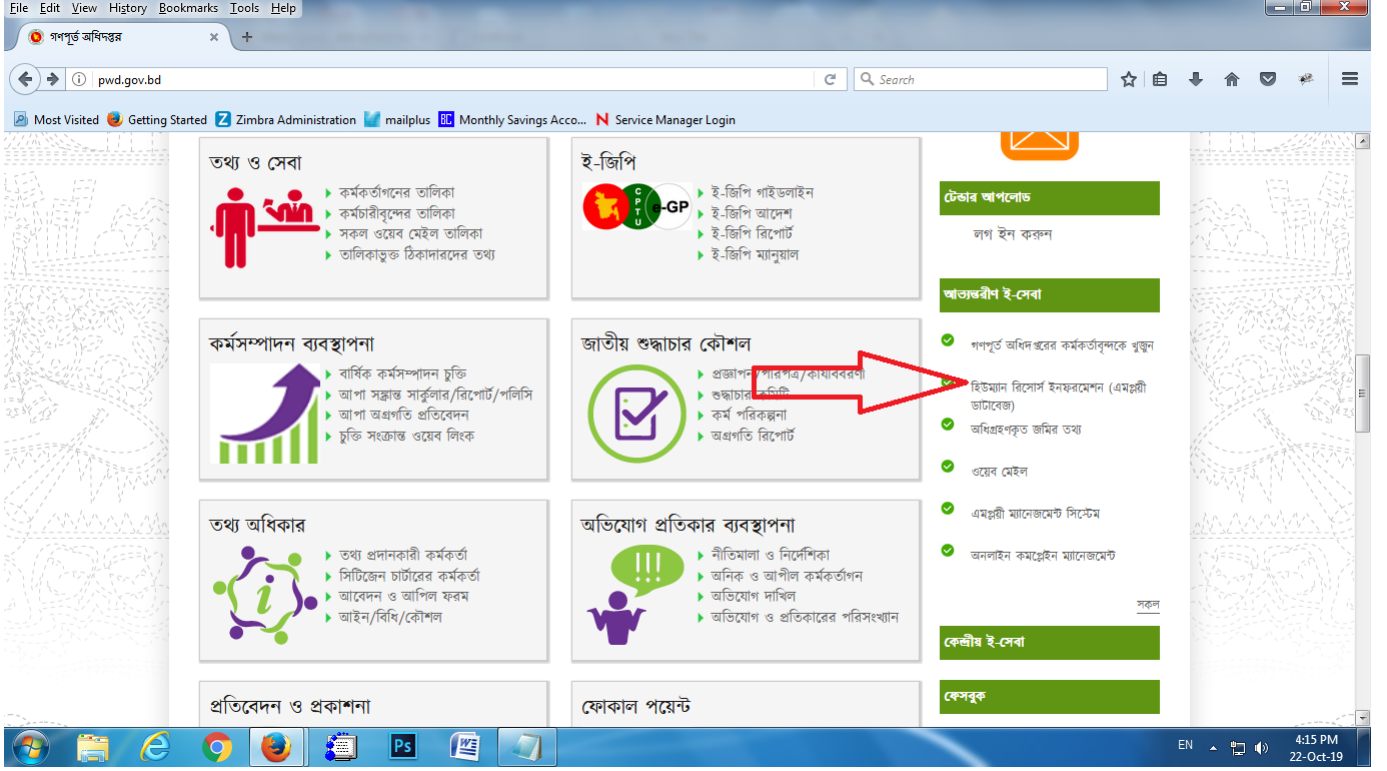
File Edit View History Bookmarks Tools Help

গণপূর্ত অধিদপ্তর ×
+

pwd.gov.bd
Search

Most Visited Getting Started Zimbra Administration mailplus Monthly Savings Acco... Service Manager Login

তথ্য ও সেবা
কর্মকর্তাগনের তালিকা
কর্মচারীবৃন্দের তালিকা
সকল ওয়েব মেইল তালিকা
তালিকাভুক্ত ঠিকাদারদের তথ্য

ই-জিপি
CPTU e-GP
ই-জিপি গাইডলাইন
ই-জিপি আদেশ
ই-জিপি রিপোর্ট
ই-জিপি ম্যানুয়াল

কর্মসম্পাদন ব্যবস্থাপনা
বার্ষিক কর্মসম্পাদন চুক্তি
আপা সংক্রান্ত সার্কুলার/রিপোর্ট/পলিসি
আপা অগ্রগতি প্রতিবেদন
চুক্তি সংক্রান্ত ওয়েব লিংক

জাতীয় শুদ্ধাচার কৌশল
প্রজ্ঞাপন/পরিপত্র/কার্যবিবরণী
শুদ্ধাচার কমিটি
কর্ম পরিকল্পনা
অগ্রগতি রিপোর্ট

তথ্য অধিকার
তথ্য প্রদানকারী কর্মকর্তা
সিটিজেন চার্টারের কর্মকর্তা
আবেদন ও আপিল ফরম
আইন/বিধি/কৌশল

অভিযোগ প্রতিকার ব্যবস্থাপনা
নীতিমালা ও নির্দেশিকা
অনিক ও আপীল কর্মকর্তাগন
অভিযোগ দাখিল
অভিযোগ ও প্রতিকারের পরিসংখ্যান

প্রতিবেদন ও প্রকাশনা

ফোকাল পয়েন্ট

টেন্ডার আপলোড
লগ ইন করুন

আভ্যন্তরীণ ই-সেবা
গণপূর্ত অধিদপ্তরের কর্মকর্তাবৃন্দকে খুজুন
হিউম্যান রিসোর্স ইনফরমেশন (এমপ্লয়ী ডাটাবেজ)
অধিগ্রহণকৃত জমির তথ্য
ওয়েব মেইল
এমপ্লয়ী ম্যানেজমেন্ট সিস্টেম
অনলাইন কমপ্লেইন ম্যানেজমেন্ট
সকল

কেন্দ্রীয় ই-সেবা

ফেসবুক

EN
4:15 PM
22-Oct-19